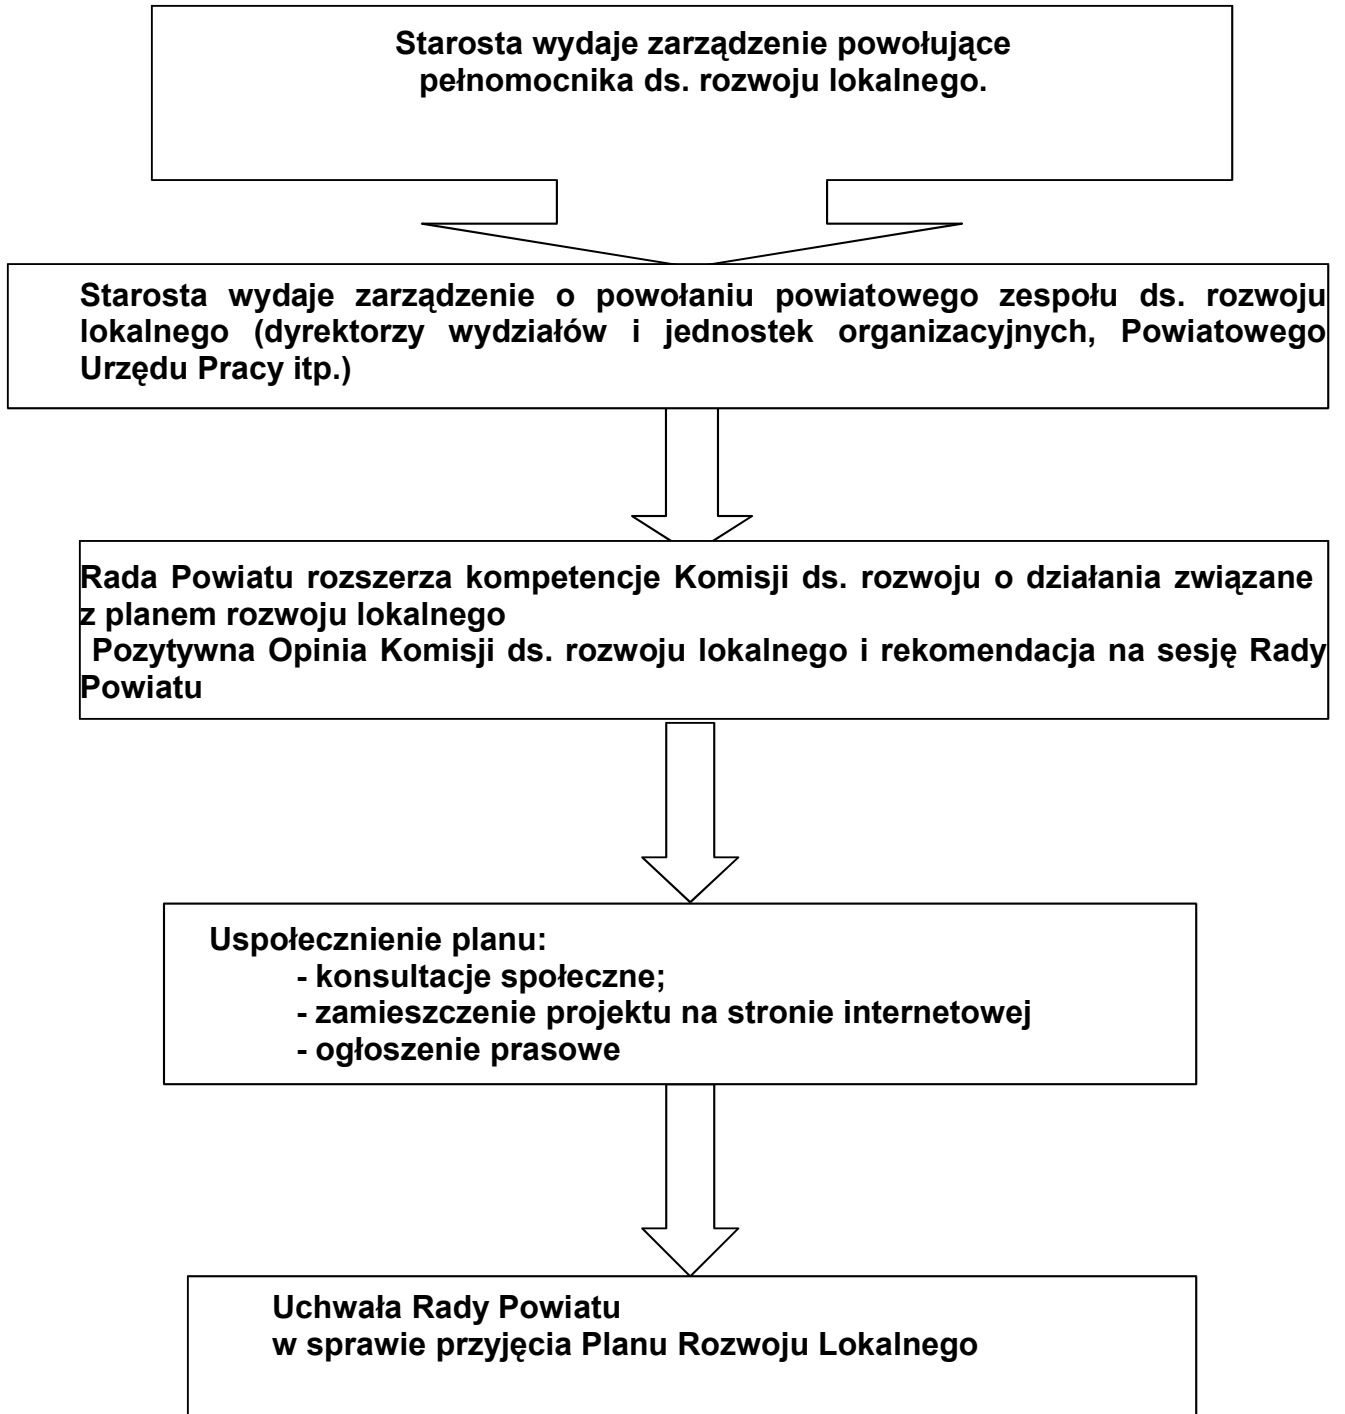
Starosta wydaje zarządzenie powołujące pełnomocnika ds. rozwoju lokalnego.

Starosta wydaje zarządzenie o powołaniu powiatowego zespołu ds. rozwoju lokalnego (dyrektorzy wydziałów i jednostek organizacyjnych, Powiatowego Urzędu Pracy itp.)

Rada Powiatu rozszerza kompetencje Komisji ds. rozwoju o działania związane z planem rozwoju lokalnego
Pozytywna Opinia Komisji ds. rozwoju lokalnego i rekomendacja na sesję Rady Powiatu

Uspołecznienie planu:
- konsultacje społeczne;
- zamieszczenie projektu na stronie internetowej
- ogłoszenie prasowe

Uchwała Rady Powiatu
w sprawie przyjęcia Planu Rozwoju Lokalnego